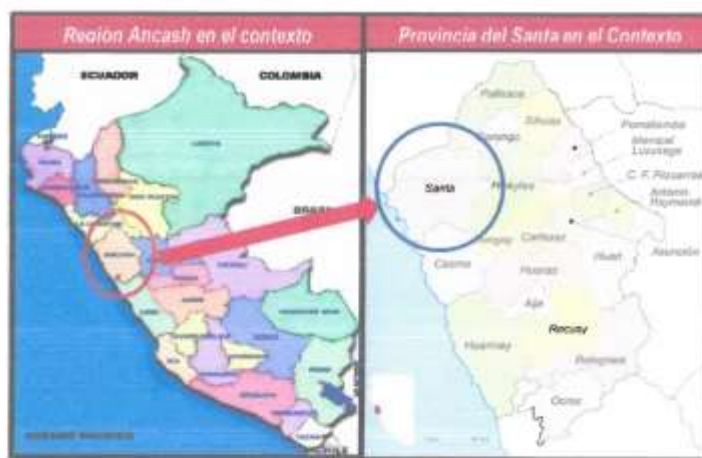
Region Ancash en el contexto

ECUADOR

COLOMBIA

LORETO

BRASIL

ANCASH

OCEANO PACIFICO

Provincia del Santa en el Contexto

Pallasca

Corongo

Sihuas

Pomabamba

Mariscal Luzuriaga

C. F. Fitzcarrald

Antonio Raymondi

Santa

Huaylas

Yungay

Carhuaz

Huari

Asunción

Casma

Huaraz

Aija

Recuay

Huarmey

Bolognesi

Ocros